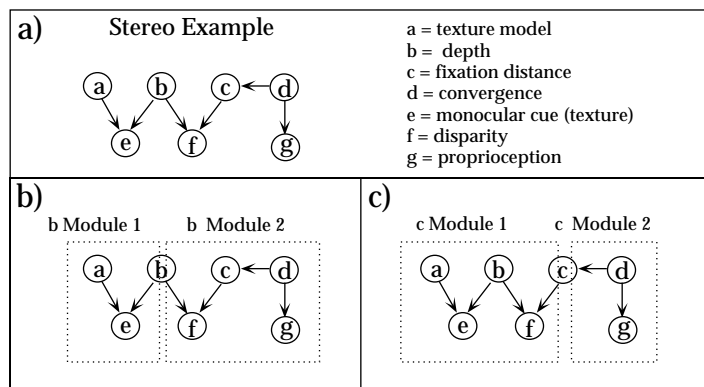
a)

Stereo Example

a
b
c
d
e
f
g

a = texture model
b = depth
c = fixation distance
d = convergence
e = monocular cue (texture)
f = disparity
g = proprioception

b)

b Module 1
b Module 2

a
b
c
d
e
f
g

c)

c Module 1
c Module 2

a
b
c
d
e
f
g